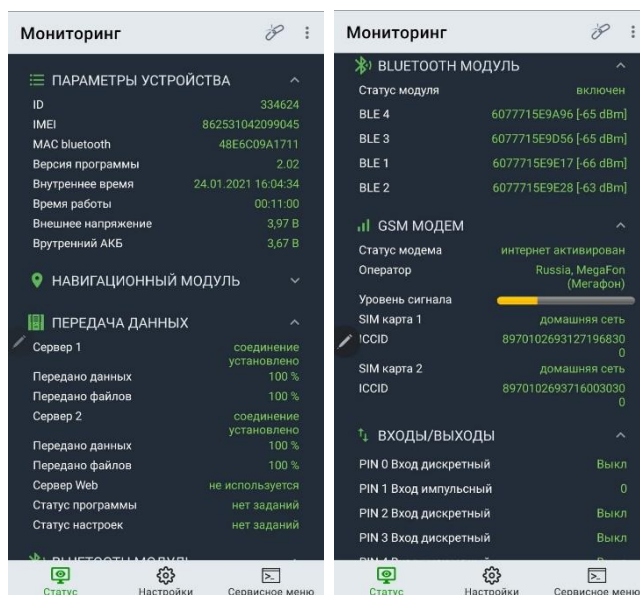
Мониторинг

ПАРАМЕТРЫ УСТРОЙСТВА

| | |
|---|---|
| ID | 334624 |
| IMEI | 862531042099045 |
| MAC bluetooth | 48E6C09A1711 |
| Версия программы | 2.02 |
| Внутреннее время | 24.01.2021 16:04:34 |
| Время работы | 00:11:00 |
| Внешнее напряжение | 3,97 В |
| Врутренний АКБ | 3,67 В |

НАВИГАЦИОННЫЙ МОДУЛЬ

ПЕРЕДАЧА ДАННЫХ

| | |
|---|---|
| Сервер 1 | соединение установлено |
| Передано данных | 100 % |
| Передано файлов | 100 % |
| Сервер 2 | соединение установлено |
| Передано данных | 100 % |
| Передано файлов | 100 % |
| Сервер Web | не используется |
| Статус программы | нет заданий |
| Статус настроек | нет заданий |

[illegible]

Статус Настройки Сервисное меню

Мониторинг

BLUETOOTH МОДУЛЬ

| | |
|---|---|
| Статус модуля | включен |
| BLE 4 | 6077715E9A96 [-65 dBm] |
| BLE 3 | 6077715E9D56 [-65 dBm] |
| BLE 1 | 6077715E9E17 [-66 dBm] |
| BLE 2 | 6077715E9E28 [-63 dBm] |

GSM МОДЕМ

| | |
|---|---|
| Статус модема | интернет активирован |
| Оператор | Russia, MegaFon (Мегафон) |
| Уровень сигнала | |
| SIM карта 1 | домашняя сеть |
| ICCID | 89701026931271968300 |
| SIM карта 2 | домашняя сеть |
| ICCID | 89701026937160030300 |

ВХОДЫ/ВЫХОДЫ

| | |
|---|---|
| PIN 0 Вход дискретный | Выкл |
| PIN 1 Вход импульсный | 0 |
| PIN 2 Вход дискретный | Выкл |
| PIN 3 Вход дискретный | Выкл |

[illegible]

Статус Настройки Сервисное меню